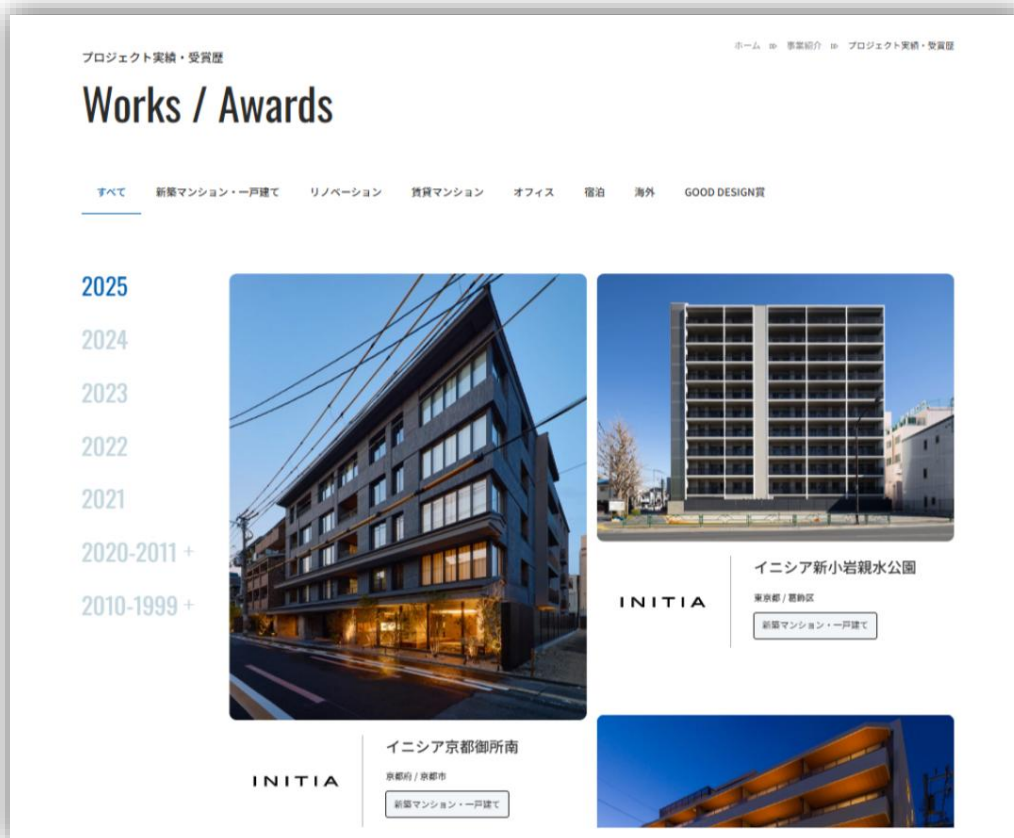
ホーム ⊳ 事業紹介 ⊳ プロジェクト実績・受賞歴

プロジェクト実績・受賞歴

Works / Awards

すべて 新築マンション・一戸建て リノベーション 賃貸マンション オフィス 宿泊 海外 GOOD DESIGN賞

2025
2024
2023
2022
2021
2020-2011 +
2010-1999 +

INITIA
イニシア新小岩親水公園
東京都 / 葛飾区
新築マンション・一戸建て

INITIA
イニシア京都御所南
京都府 / 京都市
新築マンション・一戸建て